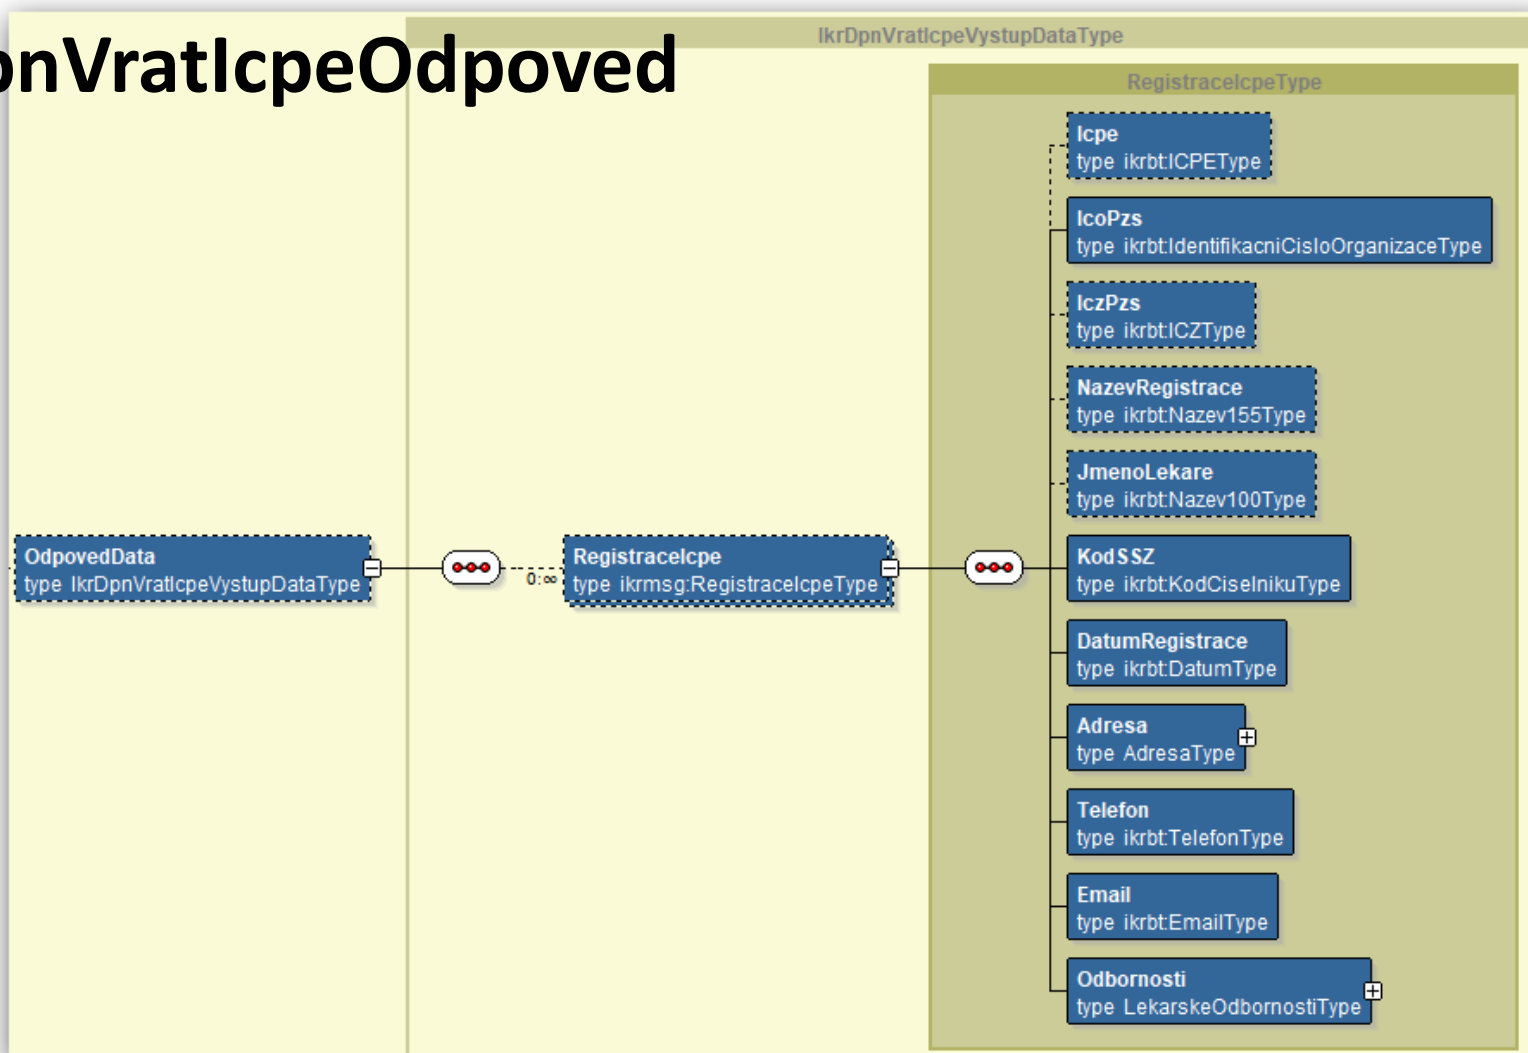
onVratIcpeOdpoved

IkrDpnVratIcpeVystupDataType

RegistraceIcpeType

Icpe
type ikrbt:ICPEType

IcoPzs
type ikrbt:IdentifikacniCisloOrganizaceType

IczPzs
type ikrbt:ICZType

NazevRegistrace
type ikrbt:Nazev155Type

JmenoLekare
type ikrbt:Nazev100Type

OdpovedData
type IkrDpnVratIcpeVystupDataType

0..∞

RegistraceIcpe
type ikrmsg:RegistraceIcpeType

KodSSZ
type ikrbt:KodCiselnikuType

DatumRegistrace
type ikrbt:DatumType

Adresa
type AdresaType

Telefon
type ikrbt:TelefonType

Email
type ikrbt:EmailType

Odbornosti
type LekarskeOdbornostiType